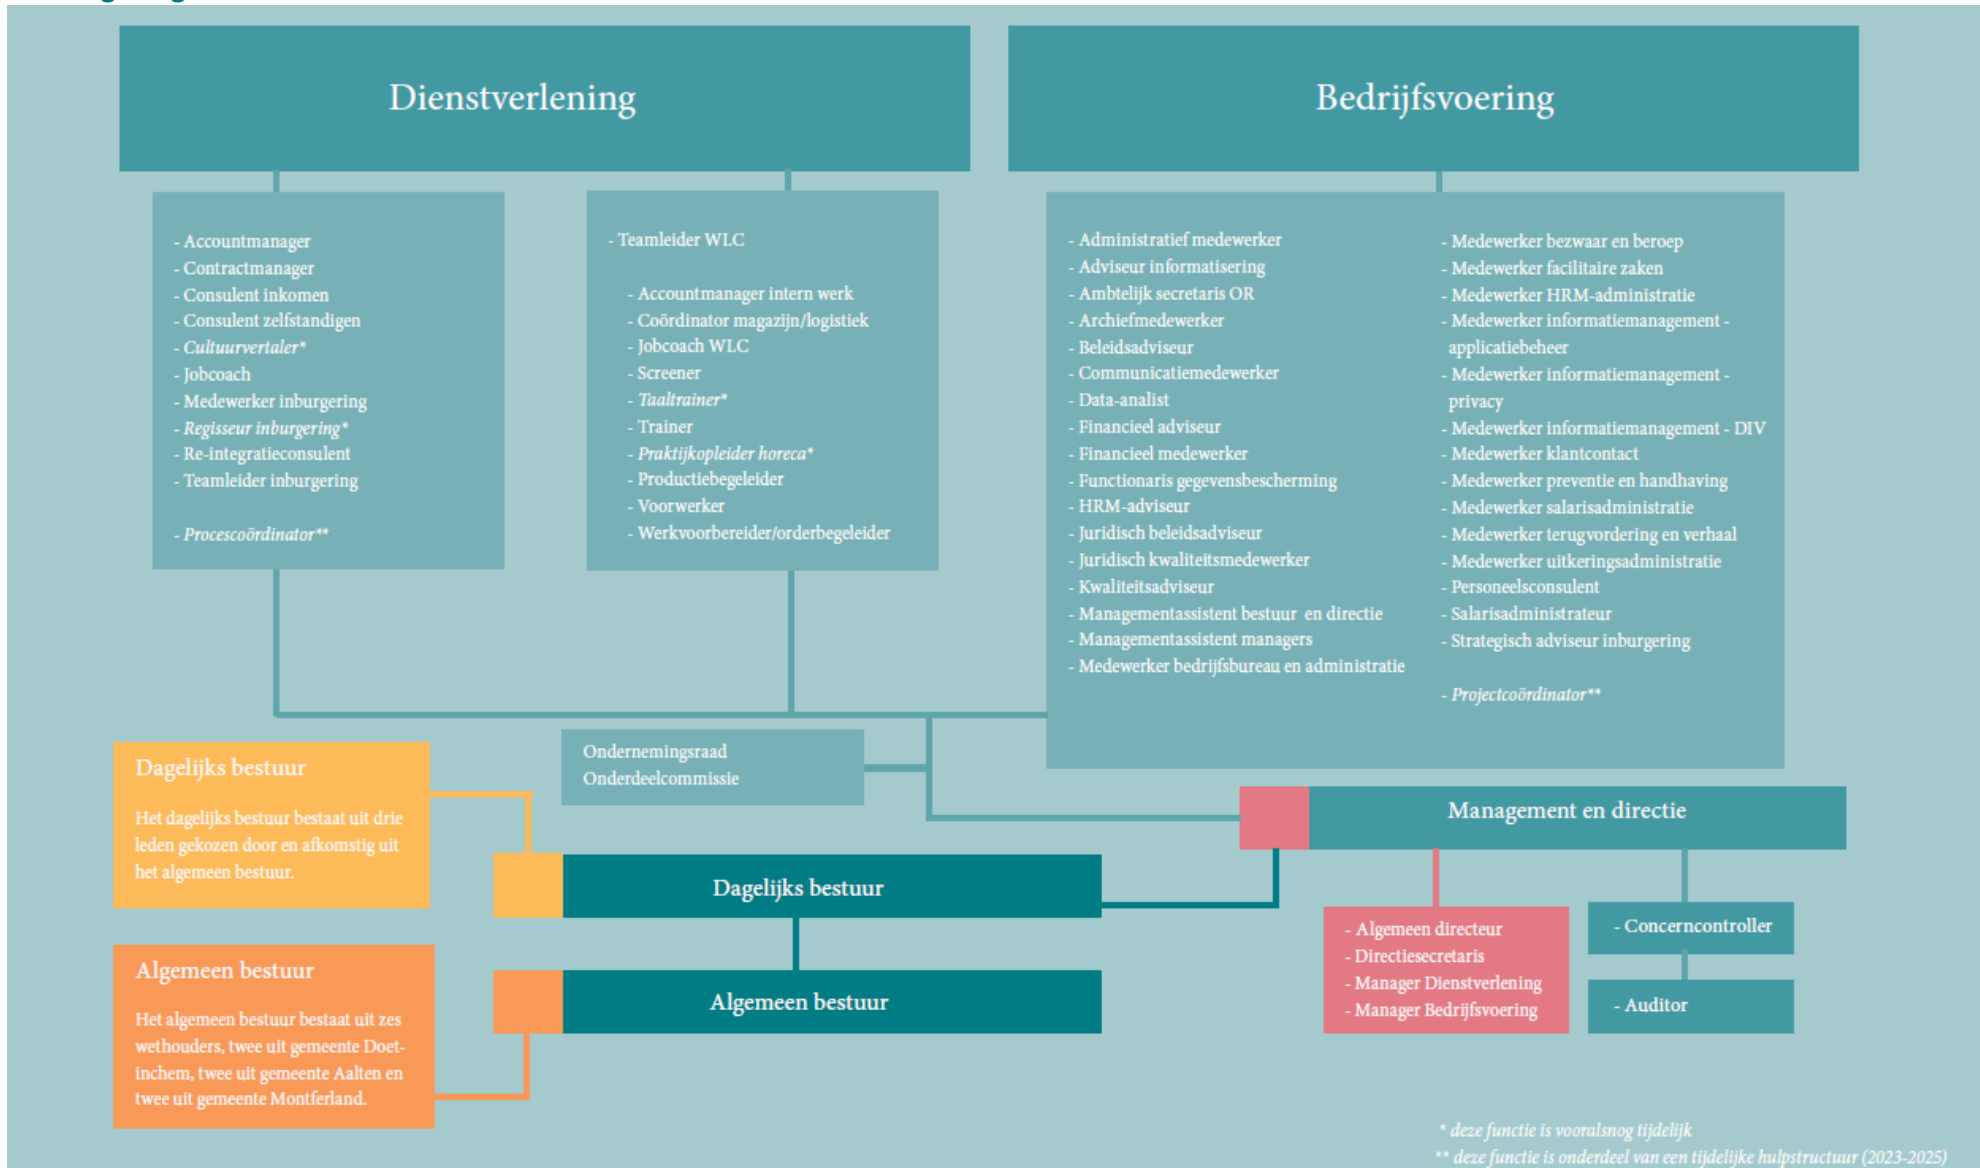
Dienstverlening

Bedrijfsvoering

- Accountmanager
- Contractmanager
- Consulent inkomen
- Consulent zelfstandigen
- *Cultuurvertaler**
- Jobcoach
- Medewerker inburgering
- *Regisseur inburgering**
- Re-integratieconsulent
- Teamleider inburgering

- *Procescoördinator***

- Teamleider WLC

- Accountmanager intern werk
- Coördinator magazijn/logistiek
- Jobcoach WLC
- Screener
- *Taaltrainer**
- Trainer
- *Praktijkopleider horeca**
- Productiebegeleider
- Voorwerker
- Werkvoorbereider/orderbegeleider

- Administratief medewerker
- Adviseur informatisering
- Ambtelijk secretaris OR
- Archiefmedewerker
- Beleidsadviseur
- Communicatiemedewerker
- Data-analist
- Financieel adviseur
- Financieel medewerker
- Functionaris gegevensbescherming
- HRM-adviseur
- Juridisch beleidsadviseur
- Juridisch kwaliteitsmedewerker
- Kwaliteitsadviseur
- Managementassistent bestuur en directie
- Managementassistent managers
- Medewerker bedrijfsbureau en administratie

- Medewerker bezwaar en beroep
- Medewerker facilitaire zaken
- Medewerker HRM-administratie
- Medewerker informatiemanagement - applicatiebeheer
- Medewerker informatiemanagement - privacy
- Medewerker informatiemanagement - DIV
- Medewerker klantcontact
- Medewerker preventie en handhaving
- Medewerker salarisadministratie
- Medewerker terugvordering en verhaal
- Medewerker uitkeringsadministratie
- Personeelsconsulent
- Salarisadministrateur
- Strategisch adviseur inburgering

- *Projectcoördinator***

Ondernemingsraad
Onderdeelcommissie

Dagelijks bestuur

Het dagelijks bestuur bestaat uit drie leden gekozen door en afkomstig uit het algemeen bestuur.

Management en directie

Dagelijks bestuur

- Algemeen directeur
- Directiesecretaris
- Manager Dienstverlening
- Manager Bedrijfsvoering

- Concerncontroller

- Auditor

Algemeen bestuur

Het algemeen bestuur bestaat uit zes wethouders, twee uit gemeente Doetinchem, twee uit gemeente Aalten en twee uit gemeente Montferland.

Algemeen bestuur

* *deze functie is vooralsnog tijdelijk*
** *deze functie is onderdeel van een tijdelijke hulpstructuur (2023-2025)*